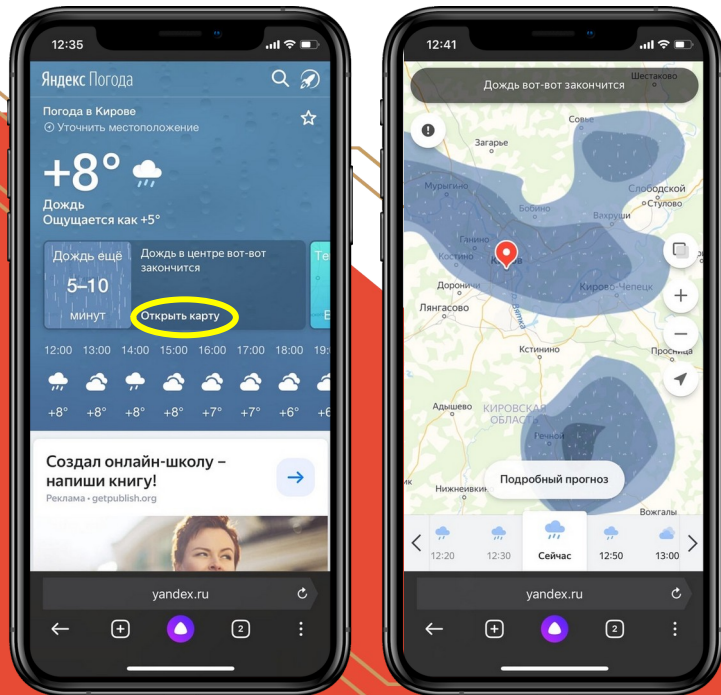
12:35

Яндекс Погода

Погода в Кирове
Уточнить местоположение

+8°

Дождь
Ощущается как +5°

Дождь ещё
5–10
минут

Дождь в центре вот-вот закончится

Открыть карту

Те
В

12:00 13:00 14:00 15:00 16:00 17:00 18:00 19:

+8° +8° +8° +8° +7° +7° +6° +6

Создал онлайн-школу – напиши книгу!
Реклама • getpublish.org

yandex.ru

2

12:41

Дождь вот-вот закончится

Шестаково
Совье
Загарье
Мурыгино
Слободской
Бобино
Стулово
Вахруши
Ганино
Костино
Киров
Дороничи
Кирово-Чепецк
Лянгасово
Вятка
Бистино
Просница
Адышево
КИРОВСКАЯ ОБЛАСТЬ
Речной
Нижнеивкино
Вожгалы

Подробный прогноз

12:20 12:30 Сейчас 12:50 13:00

yandex.ru

2